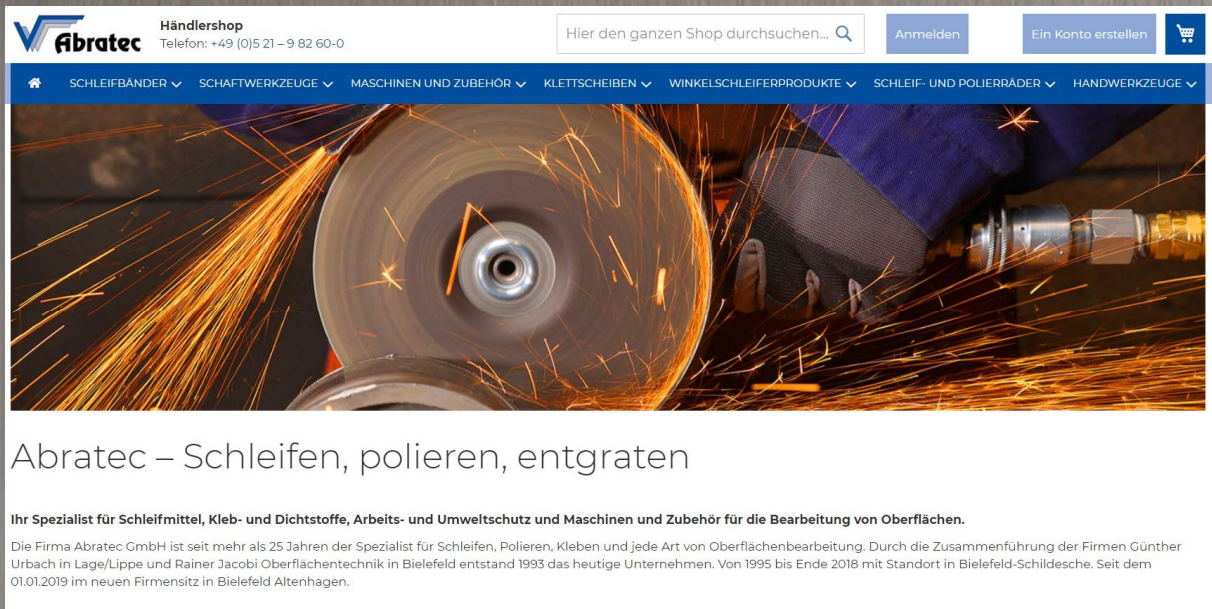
Abratec

Händlershop
Telefon: +49 (0)5 21 – 9 82 60-0

Hier den ganzen Shop durchsuchen...

Anmelden

Ein Konto erstellen

SCHLEIFBÄNDER SCHAFTWERKZEUGE MASCHINEN UND ZUBEHÖR KLETTSCHEIBEN WINKELSCHLEIFERPRODUKTE SCHLEIF- UND POLIERRÄDER HANDWERKZEUGE

Abratec – Schleifen, polieren, entgraten

Ihr Spezialist für Schleifmittel, Kleb- und Dichtstoffe, Arbeits- und Umweltschutz und Maschinen und Zubehör für die Bearbeitung von Oberflächen.

Die Firma Abratec GmbH ist seit mehr als 25 Jahren der Spezialist für Schleifen, Polieren, Kleben und jede Art von Oberflächenbearbeitung. Durch die Zusammenführung der Firmen Günther Urbach in Lage/Lippe und Rainer Jacobi Oberflächentechnik in Bielefeld entstand 1993 das heutige Unternehmen. Von 1995 bis Ende 2018 mit Standort in Bielefeld-Schildesche. Seit dem 01.01.2019 im neuen Firmensitz in Bielefeld Altenhagen.